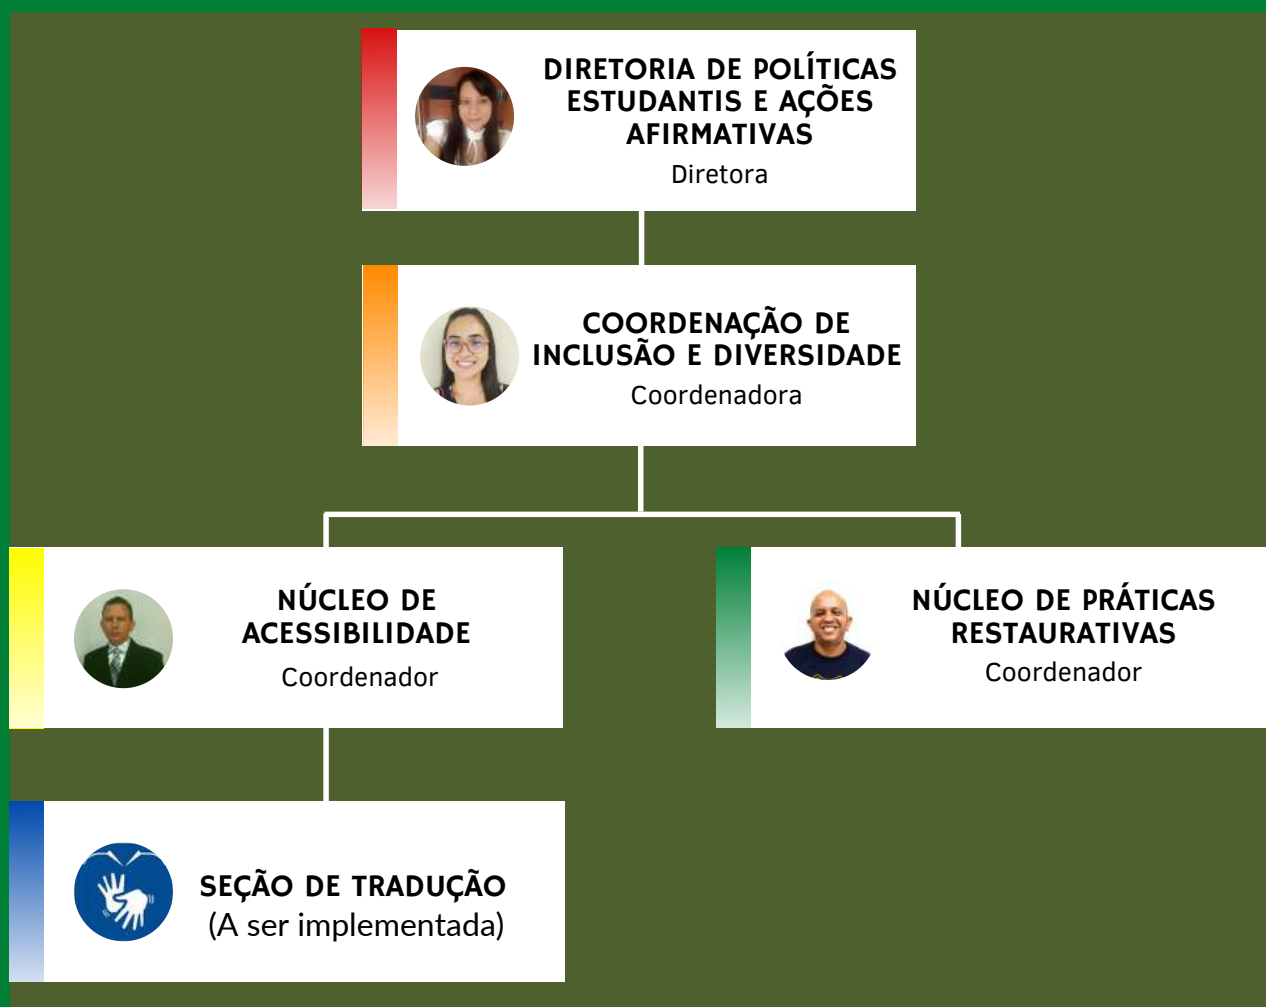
DIRETORIA DE POLÍTICAS ESTUDANTIS E AÇÕES AFIRMATIVAS
Diretora

COORDENAÇÃO DE INCLUSÃO E DIVERSIDADE
Coordenadora

NÚCLEO DE ACESSIBILIDADE
Coordenador

NÚCLEO DE PRÁTICAS RESTAURATIVAS
Coordenador

SEÇÃO DE TRADUÇÃO
(A ser implementada)